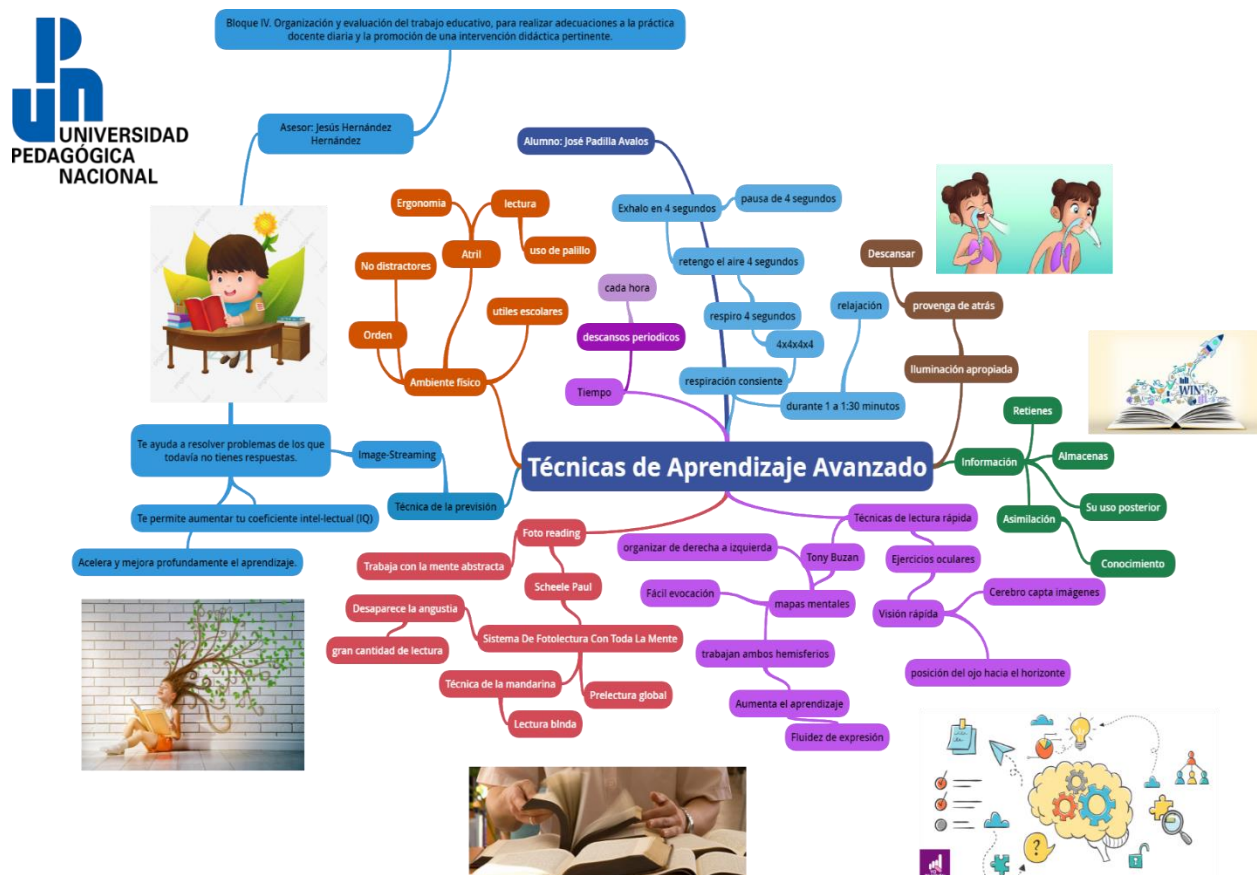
UNIVERSIDAD PEDAGÓGICA NACIONAL

Bloque IV. Organización y evaluación del trabajo educativo, para realizar adecuaciones a la práctica docente diaria y la promoción de una intervención didáctica pertinente.

Asesor: Jesús Hernández Hernández

Alumno: José Padilla Avalos

Técnicas de Aprendizaje Avanzado

Ergonomia
lectura
Atril
uso de palillo
No distractores
utiles escolares
Orden
Ambiente físico

Exhalo en 4 segundos
pausa de 4 segundos
retengo el aire 4 segundos
respiro 4 segundos
4x4x4x4
respiración consiente
durante 1 a 1:30 minutos
relajación

cada hora
descansos periodicos
Tiempo

Descansar
provenga de atrás
Iluminación apropiada

Información
Retienes
Almacenas
Su uso posterior
Asimilación
Conocimiento

Te ayuda a resolver problemas de los que todavía no tienes respuestas.
Image-Streaming
Técnica de la previsión
Te permite aumentar tu coeficiente intel-lectual (IQ)
Acelera y mejora profundamente el aprendizaje.

Foto reading
Trabaja con la mente abstracta
Scheele Paul
Desaparece la angustia
Sistema De Fotolectura Con Toda La Mente
gran cantidad de lectura
Técnica de la mandarina
Prelectura global
Lectura binda

Técnicas de lectura rápida
organizar de derecha a izquierda
Tony Buzan
Ejercicios oculares
Fácil evocación
mapas mentales
Visión rápida
Cerebro capta imágenes
trabajan ambos hemisferios
posición del ojo hacia el horizonte
Aumenta el aprendizaje
Fluidez de expresión

WIN